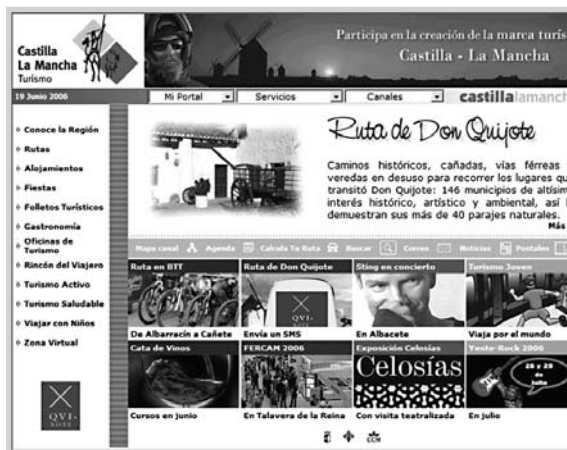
Castilla La Mancha Turismo

Participa en la creación de la marca turís

Castilla - La Mancha

19 Junio 2006

Mi Portal

Servicios

Canales

castillalamanch

Conoce la Región

Rutas

Alojamientos

Fiestas

Folletos Turísticos

Gastronomía

Oficinas de Turismo

Rincón del Viajero

Turismo Activo

Turismo Saludable

Viajar con Niños

Zona Virtual

QVI-

Ruta de Don Quijote

Caminos históricos, cañadas, vías férreas veredas en desuso para recorrer los lugares qu transitó Don Quijote: 146 municipios de altísim interés histórico, artístico y ambiental, así l demuestran sus más de 40 parajes naturales.

Más

Mapa canal

Agenda

Calcula Tu Ruta

Buscar

Correo

Noticias

Postales

Ruta en BTT

De Albarracín a Cañete

Ruta de Don Quijote

QVI-

Envía un SMS

Sting en concierto

En Albacete

Turismo Joven

Viaja por el mundo

Cata de Vinos

Cursos en junio

FERCAM 2006

En Talavera de la Reina

Exposición Celosías

Celosías

Con visita teatralizada

Yeste-Rock 2006

28 y 29 de Julio

En julio